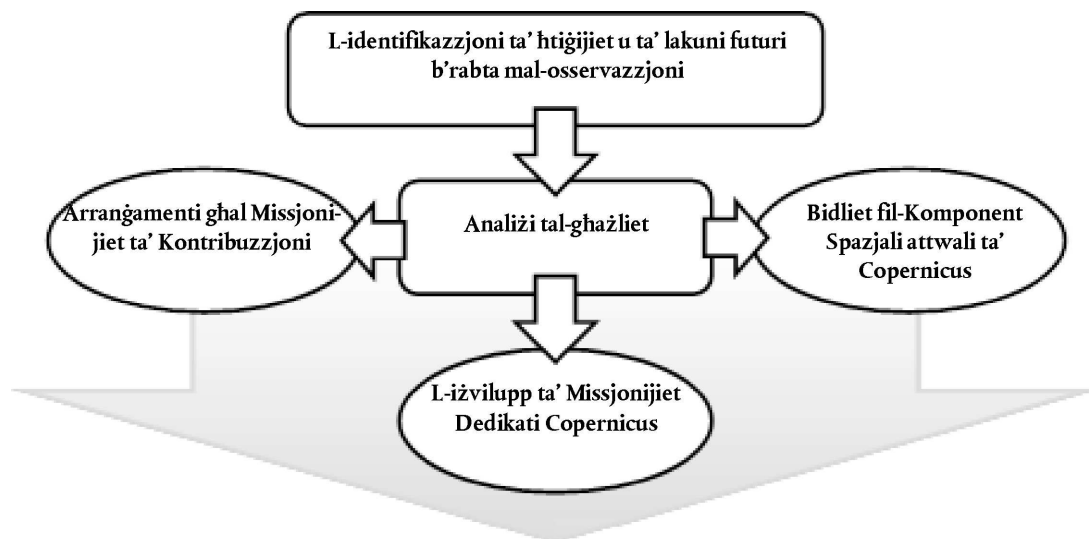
L-identifikazzjoni ta' ħtiġijiet u ta' lakuni futuri b'rabta mal-osservazzjoni

Arranġamenti għal Missjonijiet ta' Kontribuzzjoni

Analiżi tal-għażliet

Bidliet fil-Komponent Spazjali attwali ta' Copernicus

L-iżvilupp ta' Missjonijiet Dedikati Copernicus